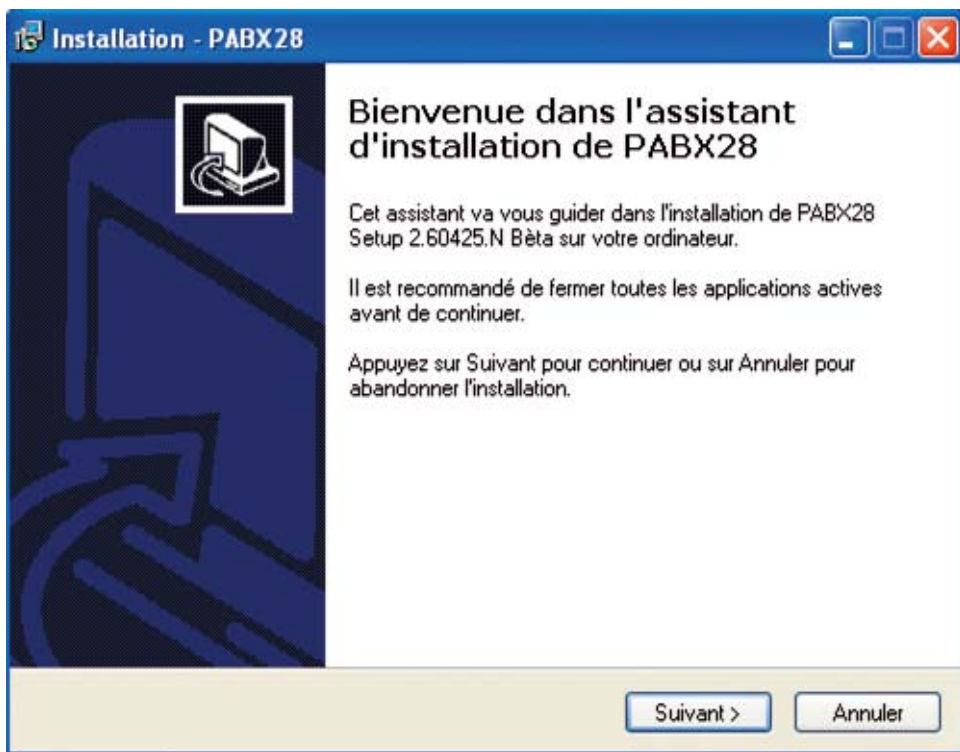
Installation - PABX28

Bienvenue dans l'assistant d'installation de PABX28

Cet assistant va vous guider dans l'installation de PABX28 Setup 2.60425.N Bèta sur votre ordinateur.

Il est recommandé de fermer toutes les applications actives avant de continuer.

Appuyez sur Suivant pour continuer ou sur Annuler pour abandonner l'installation.

Suivant >

Annuler